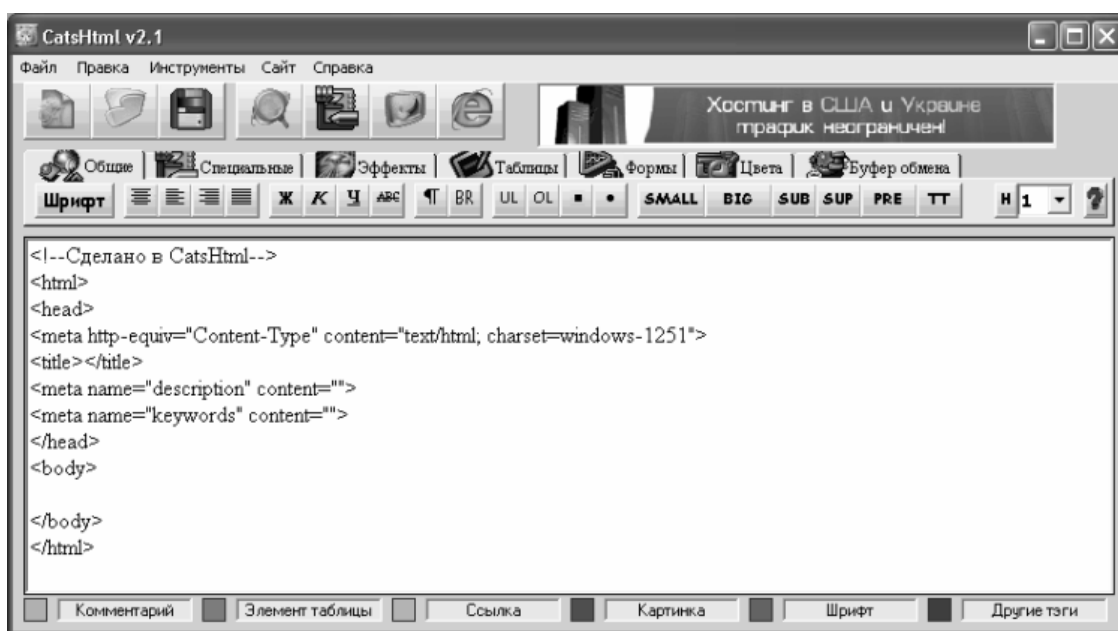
CatsHtml v2.1

Файл Правка Инструменты Сайт Справка

Хостинг в США и Украине трафик неограничен!

Общие | Специальные | Эффекты | Таблицы | Формы | Цвета | Буфер обмена

Шрифт Ж К Ч ABC ¶ BR UL OL SMALL BIG SUB SUP PRE TT H 1

<!--Сделано в CatsHtml-->
<html>
<head>
<meta http-equiv="Content-Type" content="text/html; charset=windows-1251">
<title></title>
<meta name="description" content="">
<meta name="keywords" content="">
</head>
<body>

</body>
</html>

Комментарий Элемент таблицы Ссылка Картинка Шрифт Другие тэги